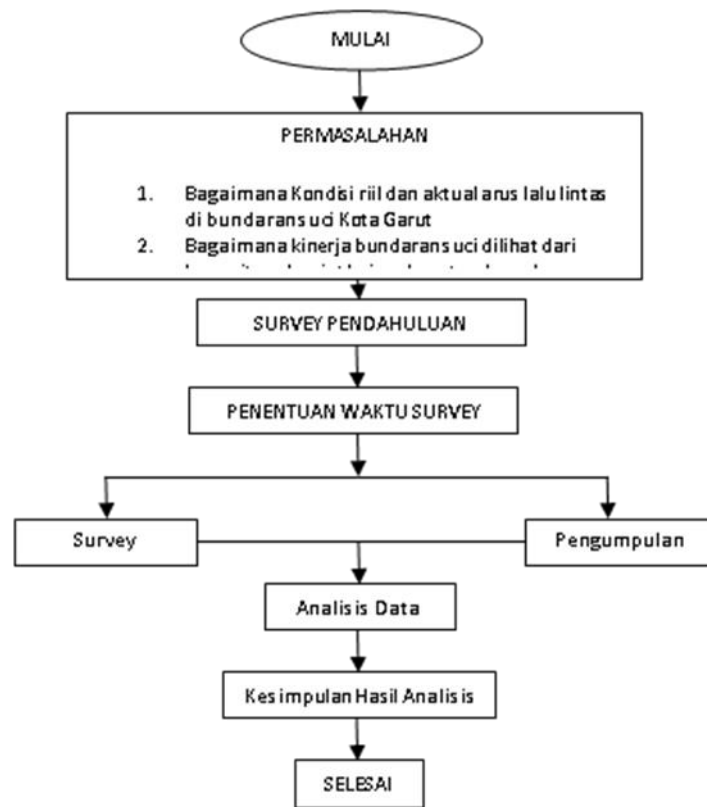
MULAI

PERMASALAHAN

1. Bagaimana Kondisi riil dan aktual arus lalu lintas di bundaran suci Kota Garut
2. Bagaimana kinerja bundaran suci dilihat dari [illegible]

SURVEY PENDAHULUAN

PENENTUAN WAKTU SURVEY

Survey

Pengumpulan

Analisis Data

Kesimpulan Hasil Analisis

SELESAI